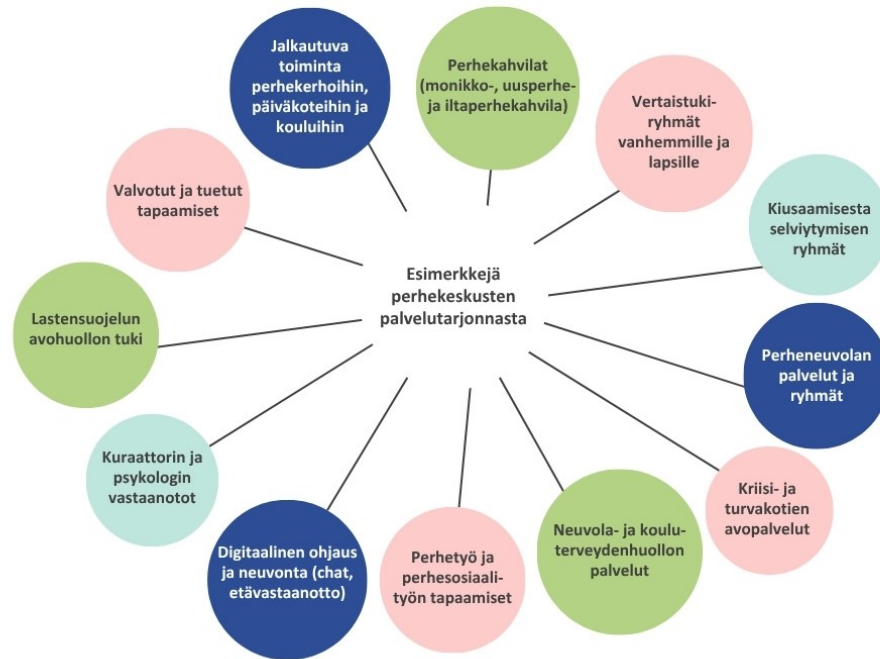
Esimerkkejä perhekeskusten palvelutarjonnasta

Jalkautuva toiminta perhekerhoihin, päiväkoteihin ja kouluihin

Perhekahvilat (monikko-, uusperhe- ja iltaperhekahvila)

Vertaistuki­ryhmät vanhemmille ja lapsille

Kiusaamisesta selviytymisen ryhmät

Perheneuvolan palvelut ja ryhmät

Kriisi- ja turvakotien avopalvelut

Neuvola- ja koulu­terveydenhuollon palvelut

Perhetyö ja perhesosiaali­työn tapaamiset

Digitaalinen ohjaus ja neuvonta (chat, etävastaanotto)

Kuraattorin ja psykologin vastaanotot

Lastensuojelun avohuollon tuki

Valvotut ja tuetut tapaamiset